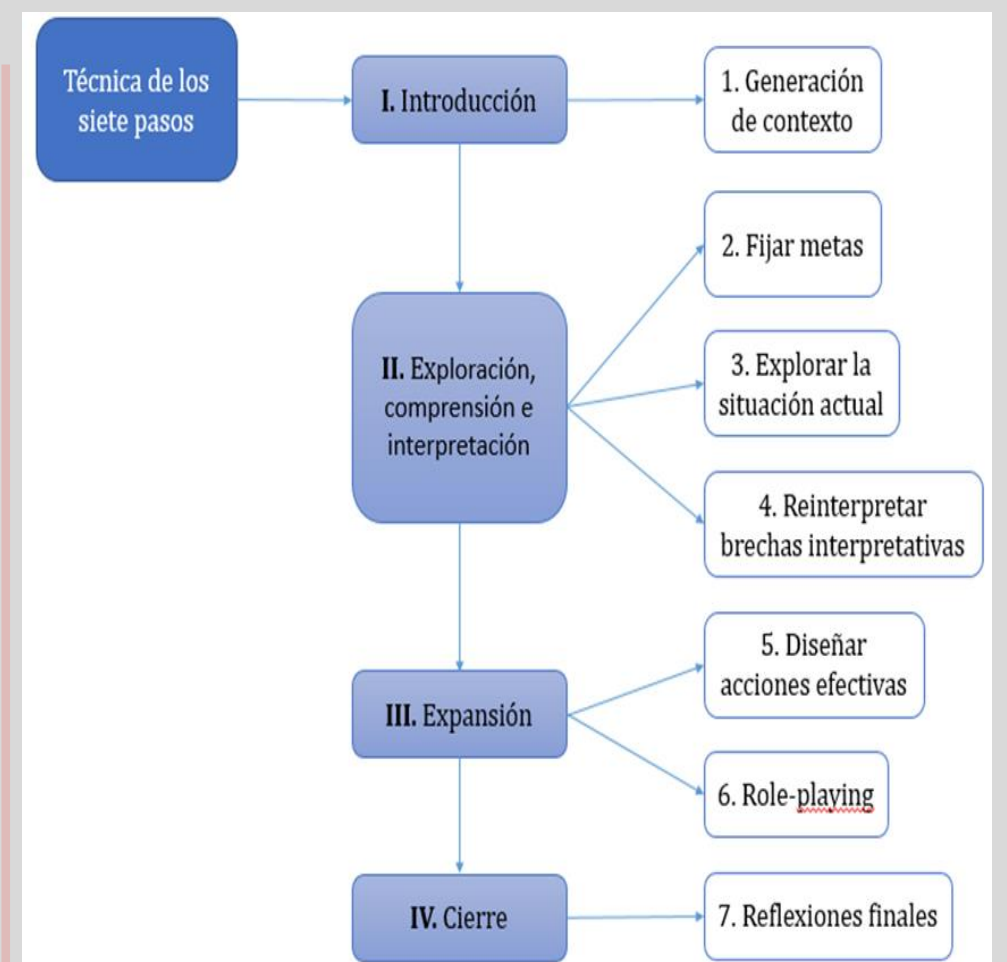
Técnica de los siete pasos

I. Introducción

1. Generación de contexto

2. Fijar metas

II. Exploración, comprensión e interpretación

3. Explorar la situación actual

4. Reinterpretar brechas interpretativas

5. Diseñar acciones efectivas

III. Expansión

6. Role-playing

IV. Cierre

7. Reflexiones finales